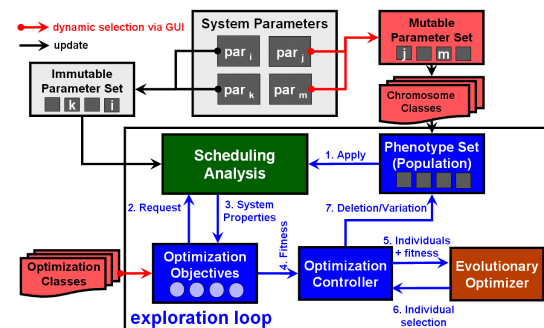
dynamic selection via GUI
update

System Parameters
par$_i$ par$_j$
par$_k$ par$_m$

Mutable Parameter Set
j m

Immutable Parameter Set
k i

Chromosome Classes

Scheduling Analysis

1. Apply

Phenotype Set (Population)

2. Request

3. System Properties

7. Deletion/Variation

4. Fitness

Optimization Classes

Optimization Objectives

Optimization Controller

5. Individuals + fitness

6. Individual selection

Evolutionary Optimizer

exploration loop